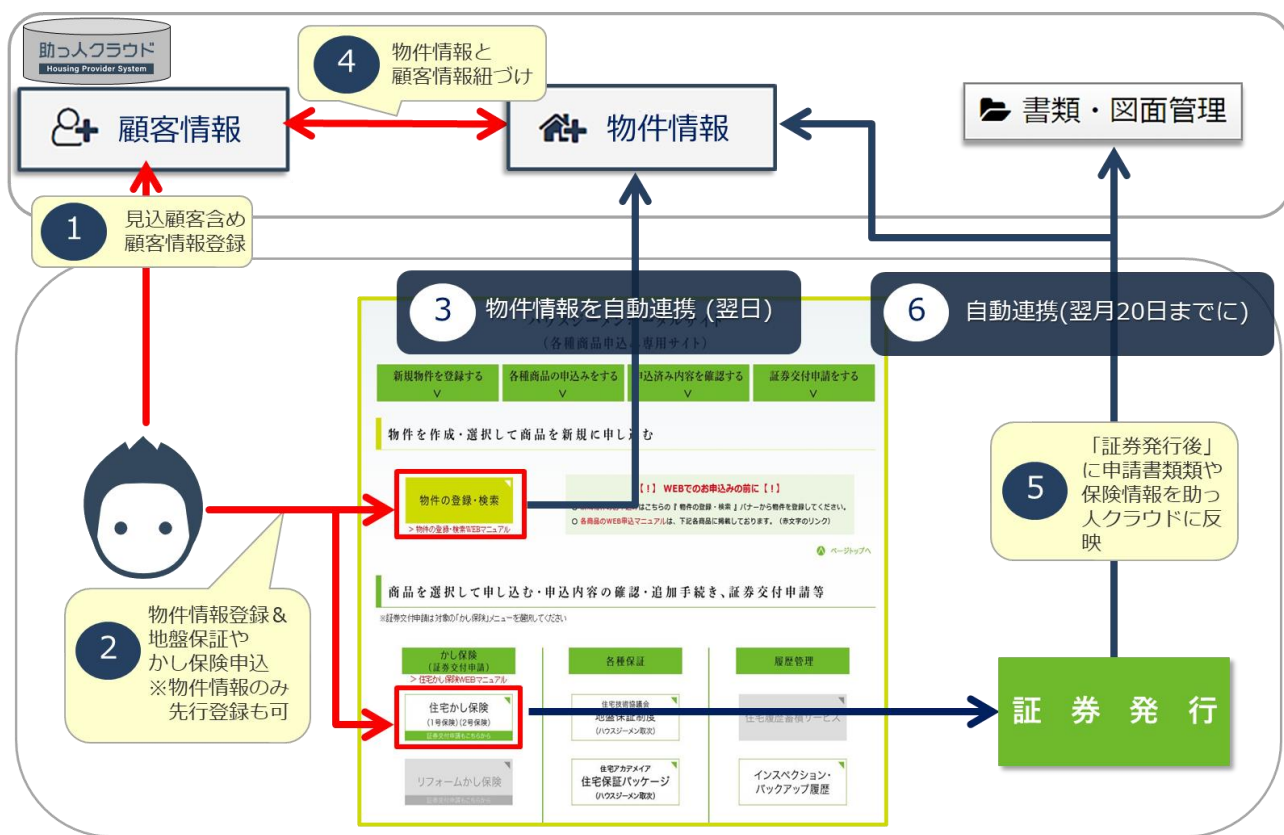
助っ人クラウド
Housing Provider System

顧客情報

4 物件情報と顧客情報紐づけ

物件情報

書類・図面管理

1 見込顧客含め顧客情報登録

3 物件情報を自動連携 (翌日)

6 自動連携(翌月20日までに)

(各種商品申込専用サイト)

新規物件を登録する ∨
各種商品の申込みをする ∨
申込済み内容を確認する ∨
証券交付申請をする ∨

物件を作成・選択して商品を新規に申し込む

物件の登録・検索
> 物件の登録・検索WEBマニュアル

【!】WEBでのお申込みの前に【!】
○ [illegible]はこちらの『物件の登録・検索』バナーから物件を登録してください。
○ 各商品のWEB申込マニュアルは、下記各商品に掲載しております。(赤文字のリンク)

ページトップへ

商品を選択して申し込む・申込内容の確認・追加手続き、証券交付申請等

※証券交付申請は対象の「かし保険」メニューを選択してください

かし保険
(証券交付申請)
> 住宅かし保険WEBマニュアル

住宅かし保険
(1号保険)(2号保険)
証券交付申請もこちらから

リフォームかし保険

各種保証

住宅技術協議会
地盤保証制度
(ハウスジーメン取次)

住宅アカデメイア
住宅保証パッケージ
(ハウスジーメン取次)

履歴管理

住宅履歴蓄積サービス

インスペクション・バックアップ履歴

5 「証券発行後」に申請書類類や保険情報を助っ人クラウドに反映

2 物件情報登録&地盤保証やかし保険申込
※物件情報のみ先行登録も可

証 券 発 行